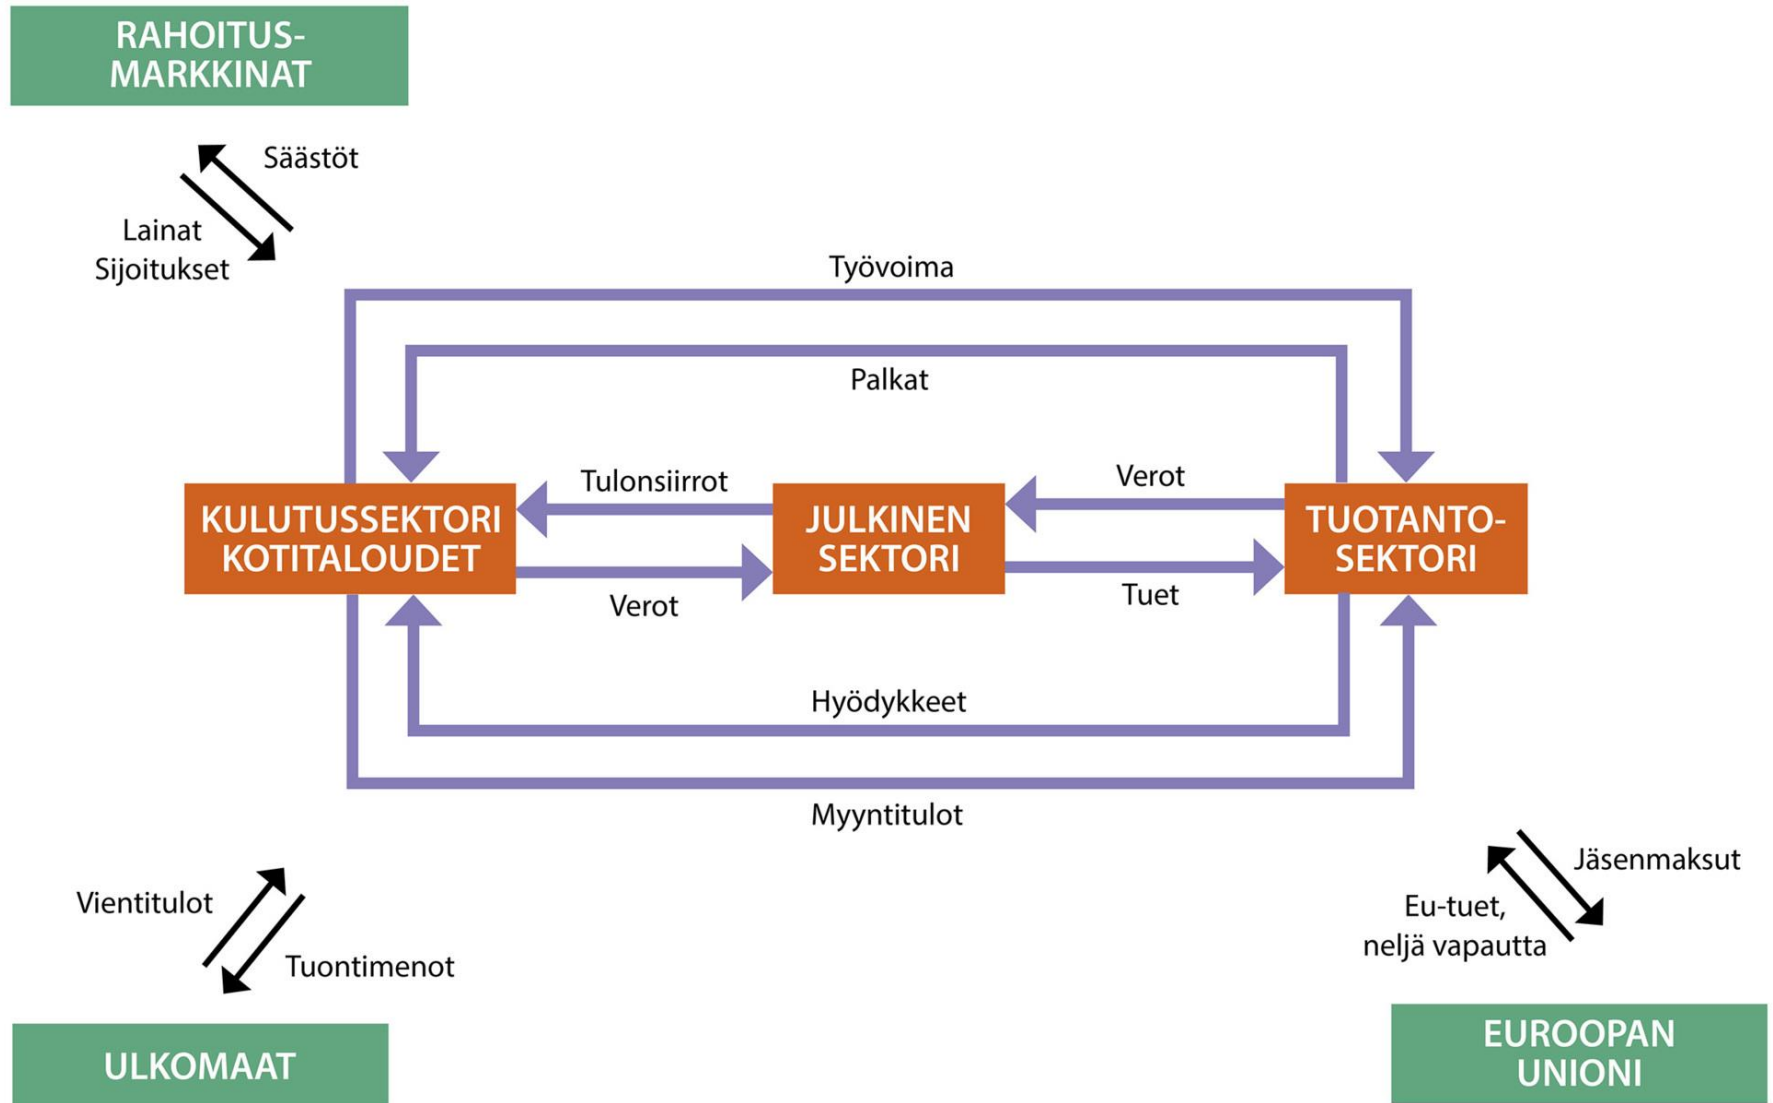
RAHOITUS-MARKKINAT

Säästöt

Lainat
Sijoitukset

Työvoima

Palkat

Tulonsiirrot

Verot

KULUTUSSEKTORI KOTITALOUDET

JULKINEN SEKTORI

TUOTANTO-SEKTORI

Verot

Tuet

Hyödykkeet

Myyntitulot

Jäsenmaksut

Eu-tuet,
neljä vapautta

Vientitulot

Tuontimenot

ULKOMAAT

EUROOPAN UNIONI